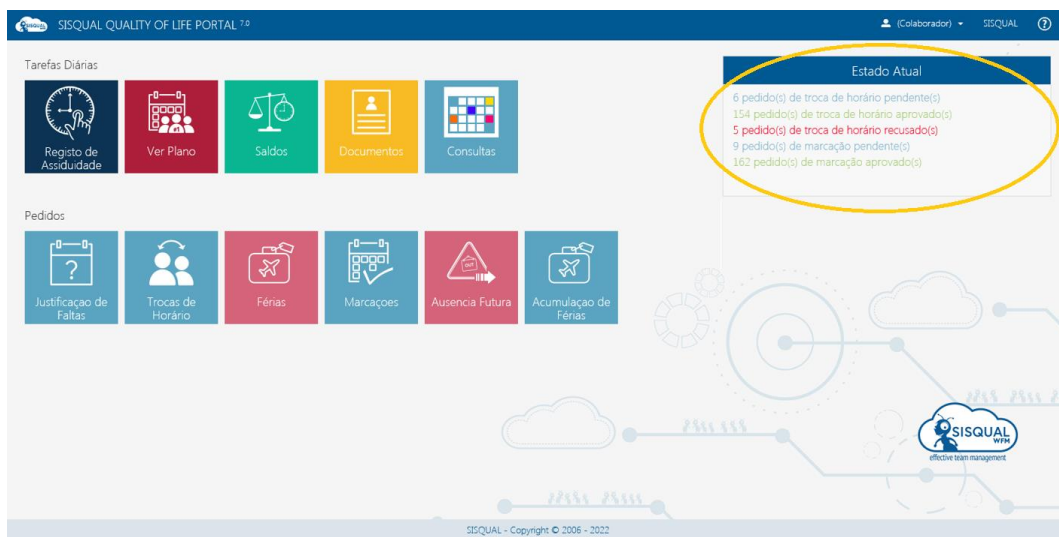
SISQUAL QUALITY OF LIFE PORTAL 7.0

(Colaborador) SISQUAL

Tarefas Diárias

Registo de Assiduidade

Ver Plano

Saldos

Documentos

Consultas

Pedidos

Justificaçao de Faltas

Trocas de Horário

Férias

Marcaçoes

Ausencia Futura

Acumulaçao de Férias

Estado Atual

6 pedido(s) de troca de horário pendente(s)
154 pedido(s) de troca de horário aprovado(s)
5 pedido(s) de troca de horário recusado(s)
9 pedido(s) de marcação pendente(s)
162 pedido(s) de marcação aprovado(s)

SISQUAL WFM
effective team management

SISQUAL - Copyright © 2006 - 2022